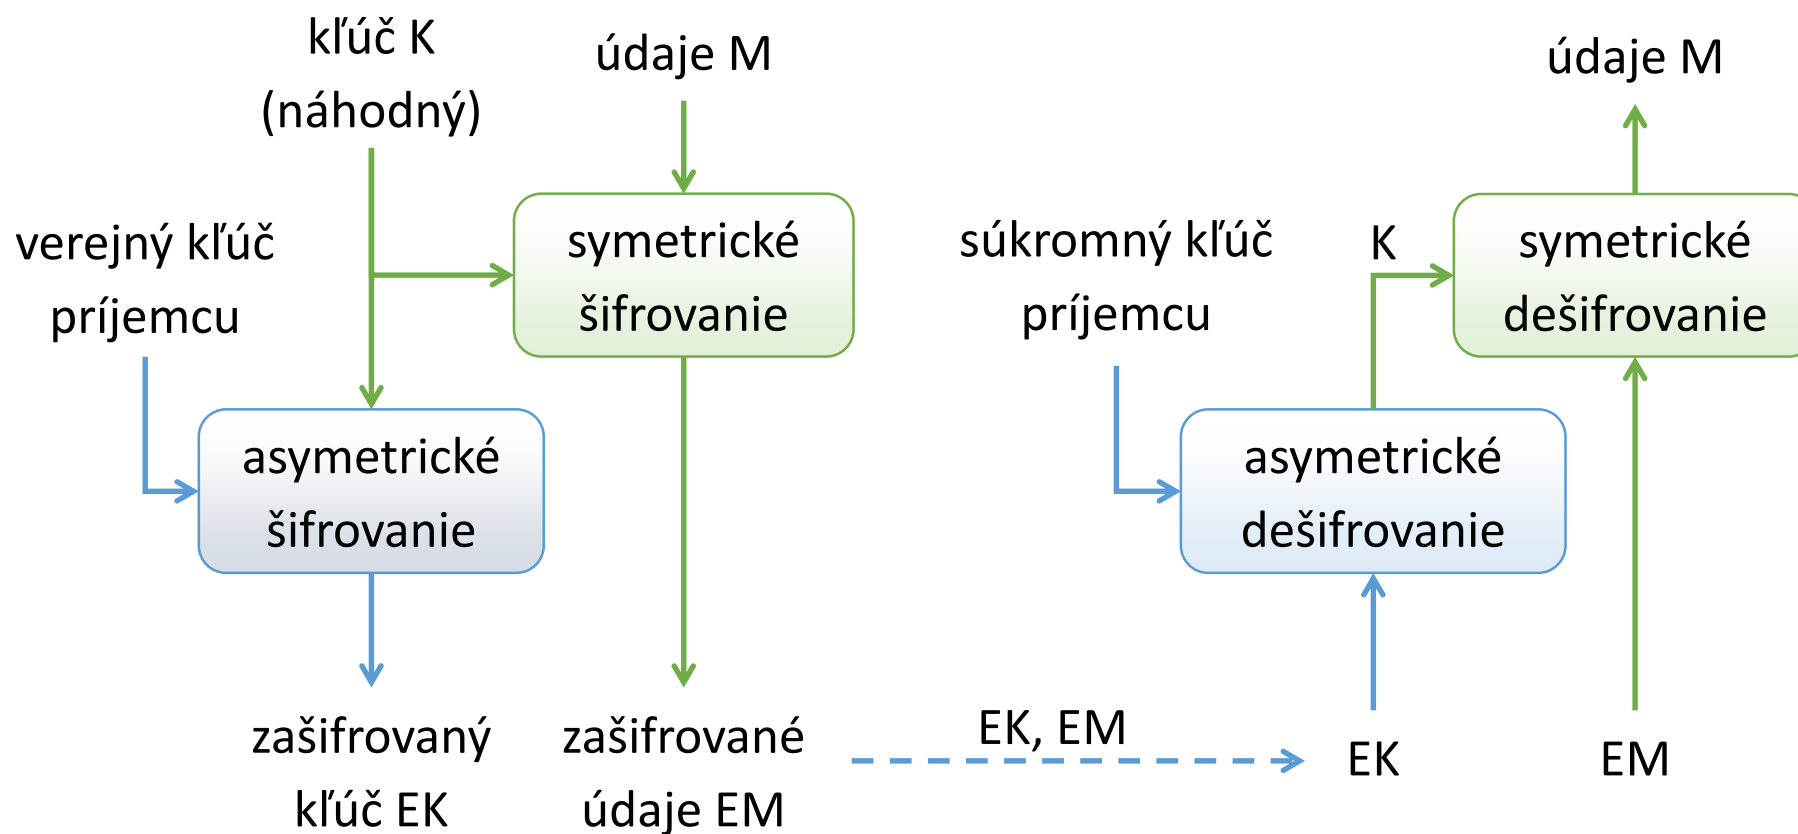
kľúč K (náhodný)

údaje M

verejný kľúč príjemcu

symetrické šifrovanie

asymetrické šifrovanie

zašifrovaný kľúč EK

zašifrované údaje EM

EK, EM

súkromný kľúč príjemcu

K

symetrické dešifrovanie

údaje M

asymetrické dešifrovanie

EK

EM